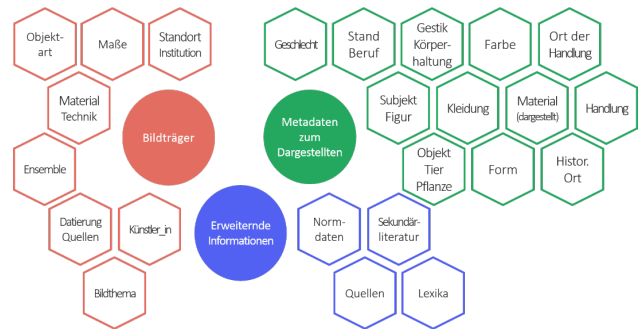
Objektart

Maße

Standort Institution

Material Technik

Bildträger

Ensemble

Datierung Quellen

Künstler_in

Bildthema

Geschlecht

Stand Beruf

Gestik Körperhaltung

Farbe

Ort der Handlung

Subjekt Figur

Kleidung

Material (dargestellt)

Handlung

Metadaten zum Dargestellten

Objekt Tier Pflanze

Form

Histor. Ort

Erweiternde Informationen

Normdaten

Sekundärliteratur

Quellen

Lexika